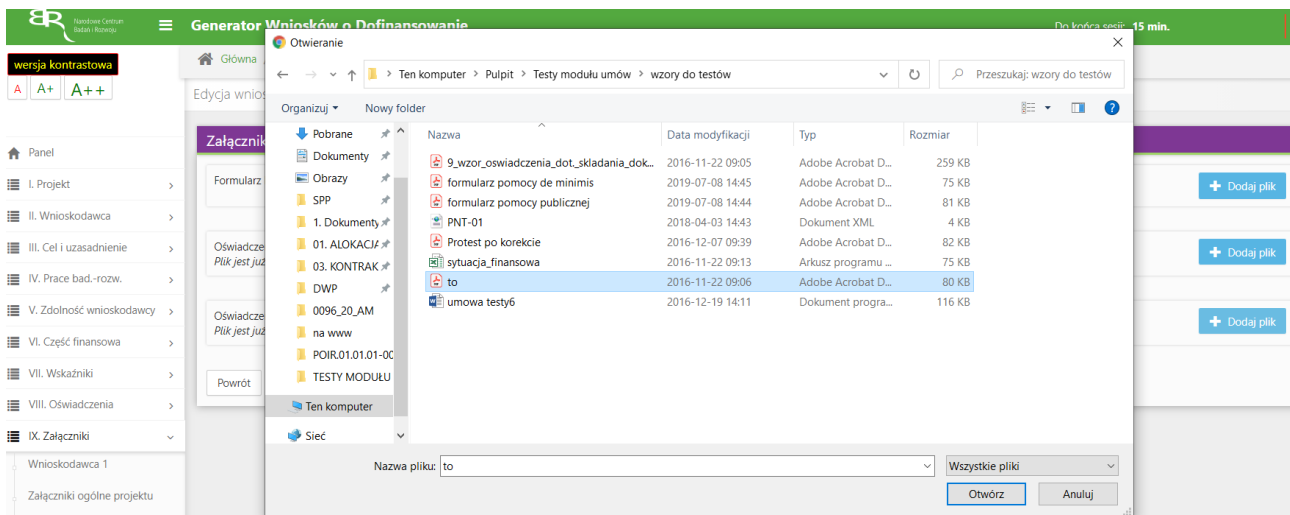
Narodowe Centrum Badań i Rozwoju

Generator Wniosków o Dofinansowanie

Do końca sesji: 15 min.

wersja kontrastowa

A A+ A++

Główna

Edycja wnios

Załącznik

Panel

I. Projekt

II. Wnioskodawca

III. Cel i uzasadnienie

IV. Prace bad.-rozw.

V. Zdolność wnioskodawcy

VI. Część finansowa

VII. Wskaźniki

VIII. Oświadczenia

IX. Załączniki

Wnioskodawca 1

Załączniki ogólne projektu

Formularz

Oświadcze
Plik jest już

Oświadcze
Plik jest już

Powrót

Dodaj plik

Dodaj plik

Dodaj plik

Otwieranie

Ten komputer > Pulpit > Testy modułu umów > wzory do testów

Przeszukaj: wzory do testów

Organizuj ▾ Nowy folder

Pobrane
Dokumenty
Obrazy
SPP
1. Dokumenty
01. ALOKACJA
03. KONTRAK
DWP
0096_20_AM
na www
POIR.01.01.01-00
TESTY MODUŁU
Ten komputer
Sieć

| Nazwa | Data modyfikacji | Typ | Rozmiar |
|---|---|---|---|
| 9_wzor_oswiadczenia_dot._skladania_dok... | 2016-11-22 09:05 | Adobe Acrobat D... | 259 KB |
| formularz pomocy de minimis | 2019-07-08 14:45 | Adobe Acrobat D... | 75 KB |
| formularz pomocy publicznej | 2019-07-08 14:44 | Adobe Acrobat D... | 81 KB |
| PNT-01 | 2018-04-03 14:43 | Dokument XML | 4 KB |
| Protest po korekcie | 2016-12-07 09:39 | Adobe Acrobat D... | 82 KB |
| sytuacja_finansowa | 2016-11-22 09:13 | Arkusz programu ... | 75 KB |
| to | 2016-11-22 09:06 | Adobe Acrobat D... | 80 KB |
| umowa testy6 | 2016-12-19 14:11 | Dokument progra... | 116 KB |

Nazwa pliku: to

Wszystkie pliki

Otwórz

Anuluj